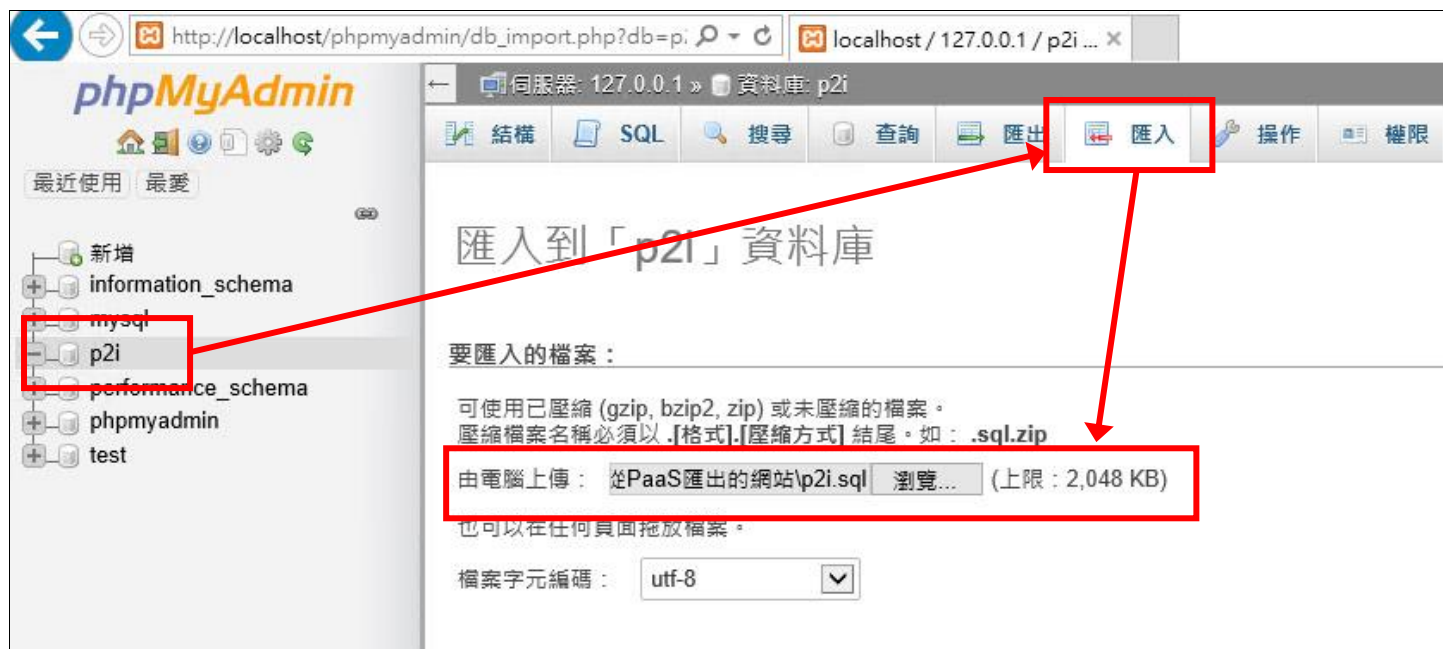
http://localhost/phpmyadmin/db_import.php?db=p

localhost / 127.0.0.1 / p2i ... ×

phpMyAdmin

最近使用 最愛

新增
information_schema
mysql
p2i
performance_schema
phpmyadmin
test

伺服器: 127.0.0.1 » 資料庫: p2i

結構 SQL 搜尋 查詢 匯出 匯入 操作 權限

匯入到「p2i」資料庫

要匯入的檔案：

可使用已壓縮 (gzip, bzip2, zip) 或未壓縮的檔案。
壓縮檔案名稱必須以 .[格式].[壓縮方式] 結尾。如： .sql.zip

由電腦上傳： 從PaaS匯出的網站\p2i.sql 瀏覽... (上限：2,048 KB)

也可以在任何頁面拖放檔案。

檔案字元編碼： utf-8